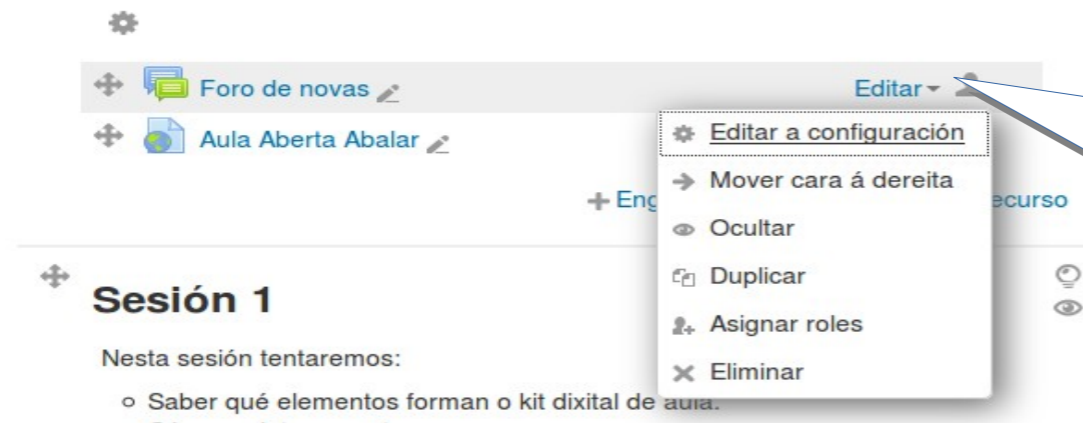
Foro de novas

Editar

Aula Aberta Abalar

Editar a configuración

Mover cara á dereita

Ocultar

Duplicar

Asignar roles

Eliminar

+ Eng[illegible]

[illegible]ecurso

Sesión 1

Nesta sesión tentaremos:

○ Saber qué elementos forman o kit dixital de aula.